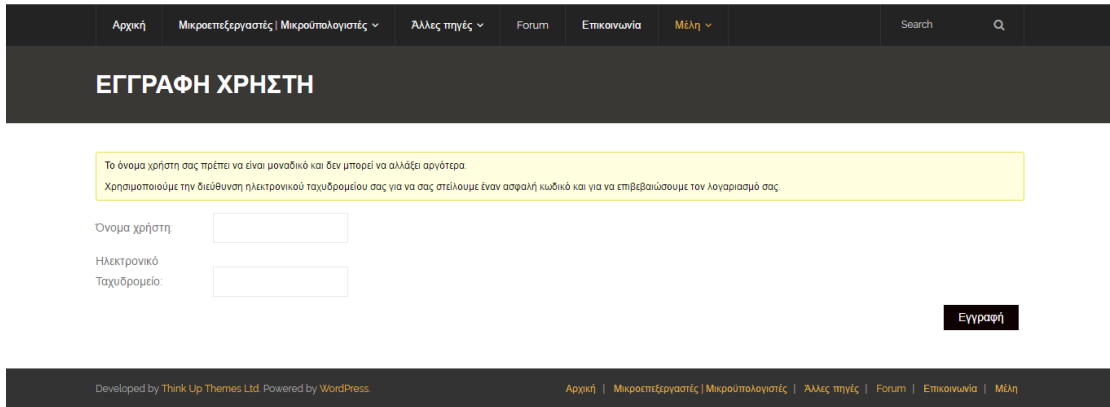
Αρχική | Μικροεπεξεργαστές | Μικροϋπολογιστές | Άλλες πηγές | Forum | Επικοινωνία | Μέλη

Search

ΕΓΓΡΑΦΗ ΧΡΗΣΤΗ

Το όνομα χρήστη σας πρέπει να είναι μοναδικό και δεν μπορεί να αλλάξει αργότερα.

Χρησιμοποιούμε την διεύθυνση ηλεκτρονικού ταχυδρομείου σας για να σας στείλουμε έναν ασφαλή κωδικό και για να επιβεβαιώσουμε τον λογαριασμό σας.

Όνομα χρήστη:

Ηλεκτρονικό Ταχυδρομείο:

Εγγραφή

Developed by Think Up Themes Ltd. Powered by WordPress.

Αρχική | Μικροεπεξεργαστές | Μικροϋπολογιστές | Άλλες πηγές | Forum | Επικοινωνία | Μέλη